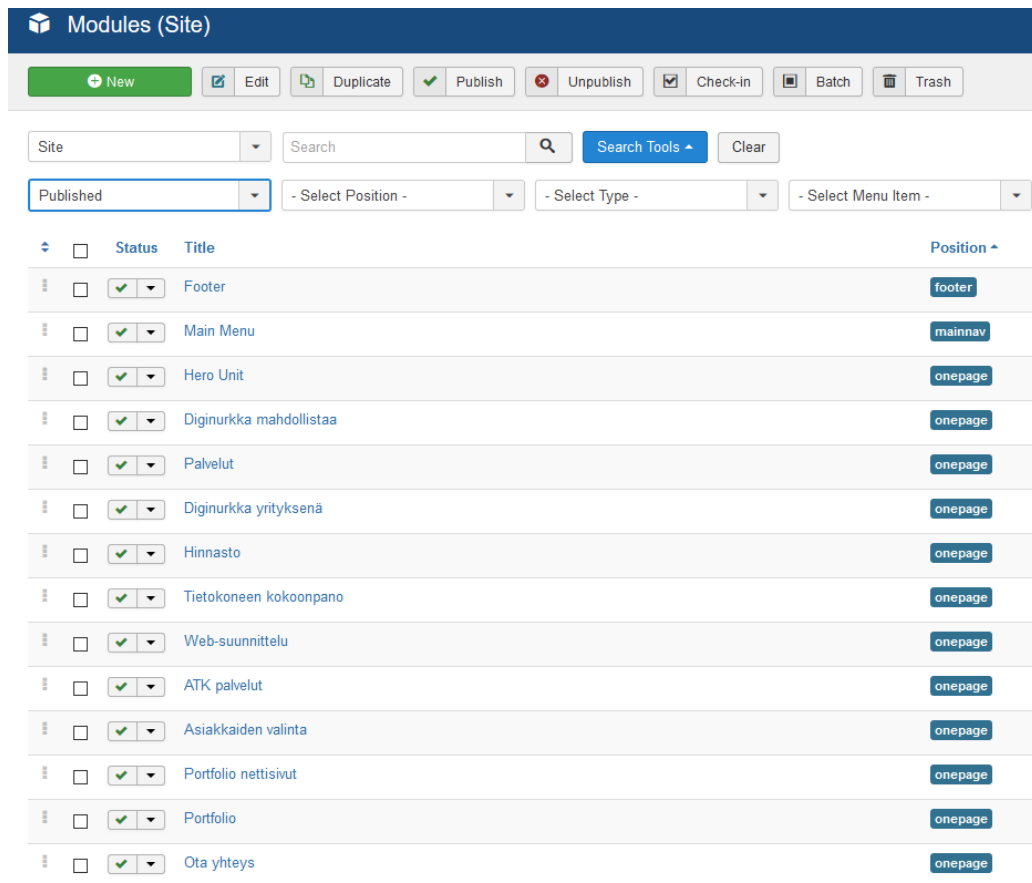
Modules (Site)

New | Edit | Duplicate | Publish | Unpublish | Check-in | Batch | Trash

Site | Search | Search Tools | Clear

Published | - Select Position - | - Select Type - | - Select Menu Item -

| | Status | Title | Position |
|---|---|---|---|
| | | Footer | footer |
| | | Main Menu | mainnav |
| | | Hero Unit | onepage |
| | | Diginurkka mahdollistaa | onepage |
| | | Palvelut | onepage |
| | | Diginurkka yrityksenä | onepage |
| | | Hinnasto | onepage |
| | | Tietokoneen kokoonpano | onepage |
| | | Web-suunnittelu | onepage |
| | | ATK palvelut | onepage |
| | | Asiakkaiden valinta | onepage |
| | | Portfolio nettisivut | onepage |
| | | Portfolio | onepage |
| | | Ota yhteys | onepage |